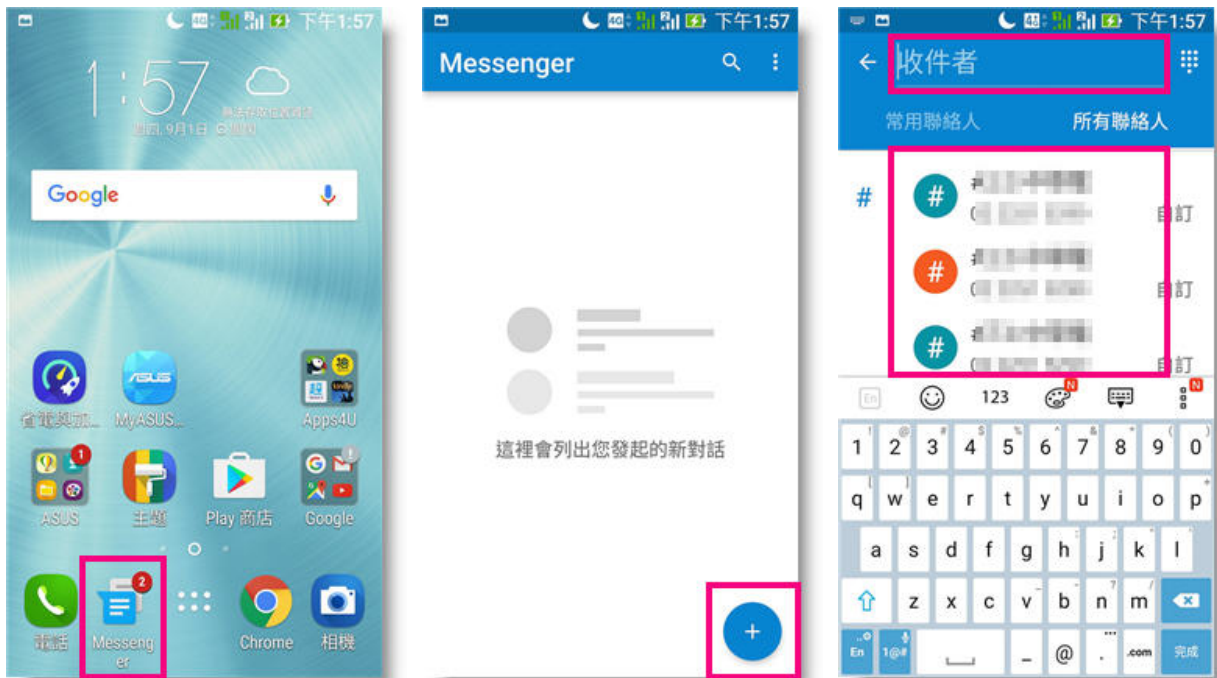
下午1:57

1:57

週四, 9月1日

Google

省電與加... MyASUS Apps4U

ASUS 主題 Play 商店 Google

電話 Messenger Chrome 相機

下午1:57

Messenger

這裡會列出您發起的新對話

+

下午1:57

收件者

常用聯絡人 所有聯絡人

#

自訂

自訂

自訂

En 123

1 2 3 4 5 6 7 8 9 0
q w e r t y u i o p
a s d f g h j k l
z x c v b n m
En 1@# @ .com 完成